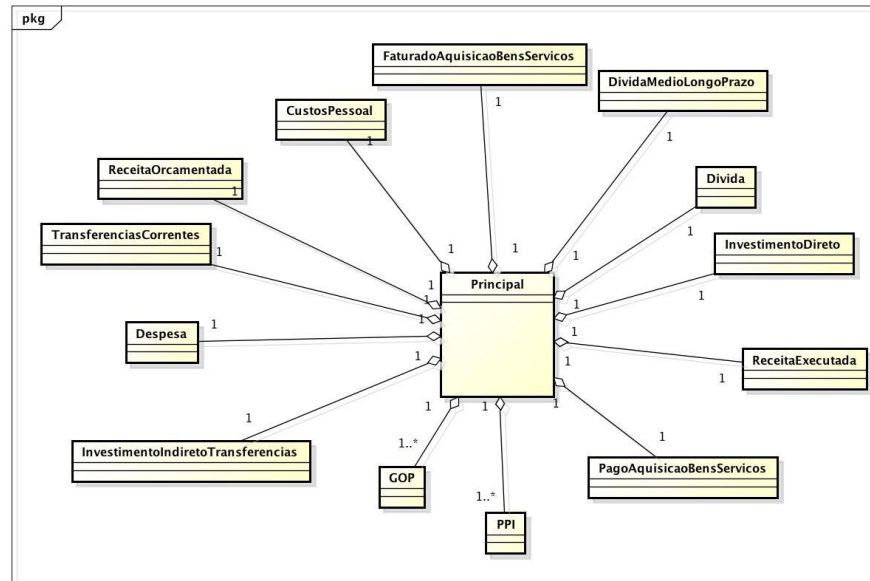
pkg

FaturadoAquisicaoBensServicos

DividaMedioLongoPrazo

CustosPessoal

ReceitaOrcamentada

Divida

TransferenciasCorrentes

InvestimentoDireto

Principal

Despesa

ReceitaExecutada

InvestimentoIndiretoTransferencias

GOP

PPI

PagoAquisicaoBensServicos

1 1 1 1 1 1 1 1 1 1 1 1 1 1 1 1 1 1 1 1 1 1 1 1 1 1 1 1
1..*
1..*